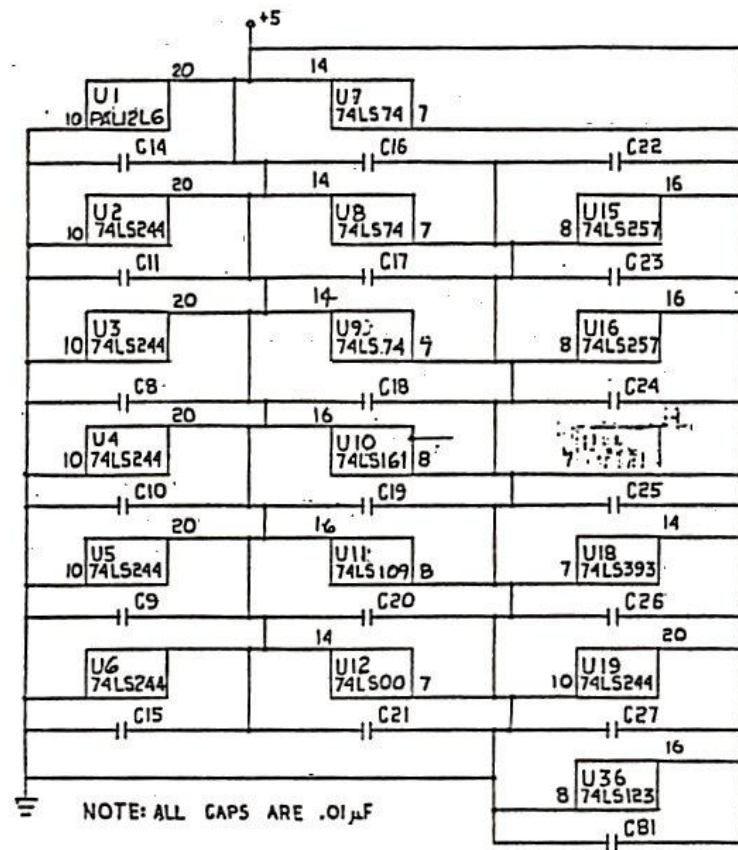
+5

20
U1
10 PAL12L6

14
U7
74LS74 7

C14
C16
C22

20
U2
10 74LS244

14
U8
74LS74 7

16
U15
8 74LS257

C11
C17
C23

20
U3
10 74LS244

14
U9
74LS74 7

16
U16
8 74LS257

C8
C18
C24

20
U4
10 74LS244

16
U10
74LS161 8

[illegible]

C10
C19
C25

20
U5
10 74LS244

16
U11
74LS109 8

14
U18
7 74LS393

C9
C20
C26

U6
74LS244

14
U12
74LS00 7

20
U19
10 74LS244

C15
C21
C27

16
U36
8 74LS123

C81

NOTE: ALL CAPS ARE .01µF